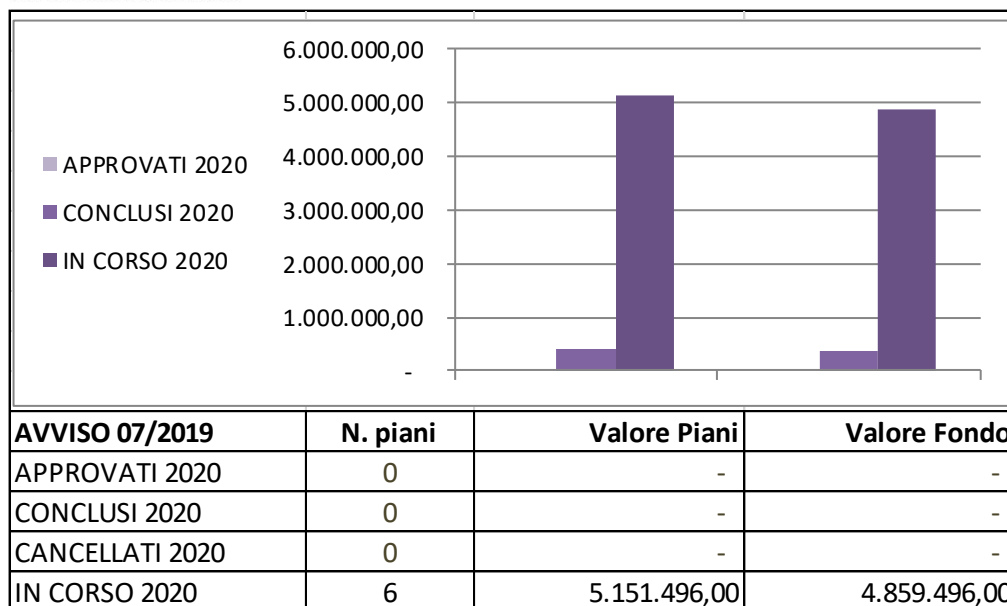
APPROVATI 2020
CONCLUSI 2020
IN CORSO 2020

6.000.000,00
5.000.000,00
4.000.000,00
3.000.000,00
2.000.000,00
1.000.000,00
-

| AVVISO 07/2019 | N. piani | Valore Piani | Valore Fondo |
|---|---|---|---|
| APPROVATI 2020 | 0 | - | - |
| CONCLUSI 2020 | 0 | - | - |
| CANCELLATI 2020 | 0 | - | - |
| IN CORSO 2020 | 6 | 5.151.496,00 | 4.859.496,00 |